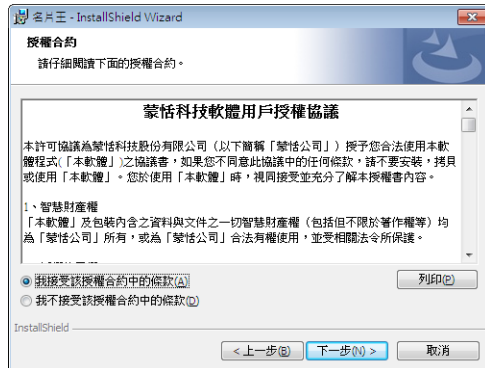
名片王 - InstallShield Wizard

授權合約

請仔細閱讀下面的授權合約。

蒙恬科技軟體用戶授權協議

本許可協議為蒙恬科技股份有限公司（以下簡稱「蒙恬公司」）授予您合法使用本軟體程式(「本軟體」)之協議書，如果您不同意此協議中的任何條款，請不要安裝，拷貝或使用「本軟體」。您於使用「本軟體」時，視同接受並充分了解本授權書內容。

1、智慧財產權
「本軟體」及包裝內含之資料與文件之一切智慧財產權（包括但不限於著作權等）均為「蒙恬公司」所有，或為「蒙恬公司」合法有權使用，並受相關法令所保護。

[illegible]

我接受該授權合約中的條款(A)

我不接受該授權合約中的條款(D)

列印(P)

InstallShield

< 上一步(B)

下一步(N) >

取消